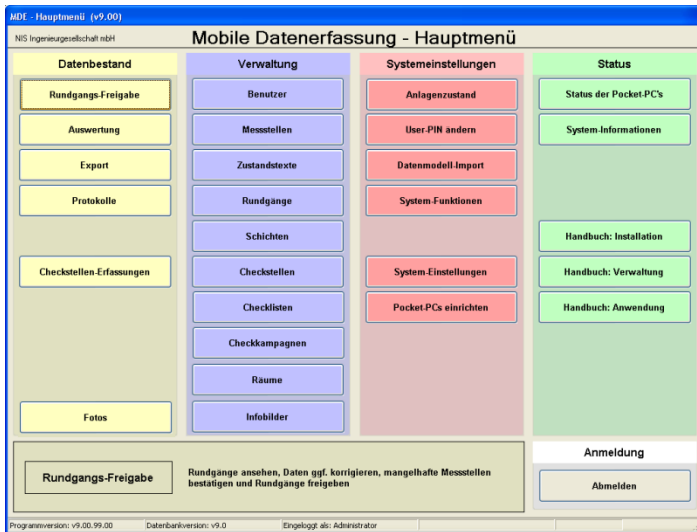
MDE - Hauptmenü (v9.00)

NIS Ingenieurgesellschaft mbH

Mobile Datenerfassung - Hauptmenü

Datenbestand

Rundgangs-Freigabe

Auswertung

Export

Protokolle

Checkstellen-Erfassungen

Fotos

Verwaltung

Benutzer

Messstellen

Zustandstexte

Rundgänge

Schichten

Checkstellen

Checklisten

Checkkampagnen

Räume

Infobilder

Systemeinstellungen

Anlagenzustand

User-PIN ändern

Datenmodell-Import

System-Funktionen

System-Einstellungen

Pocket-PCs einrichten

Status

Status der Pocket-PC's

System-Informationen

Handbuch: Installation

Handbuch: Verwaltung

Handbuch: Anwendung

Rundgangs-Freigabe

Rundgänge ansehen, Daten ggf. korrigieren, mangelhafte Messstellen bestätigen und Rundgänge freigeben

Anmeldung

Abmelden

Programmversion: v9.00.99.00 | Datenbankversion: v9.0 | Eingeloggt als: Administrator